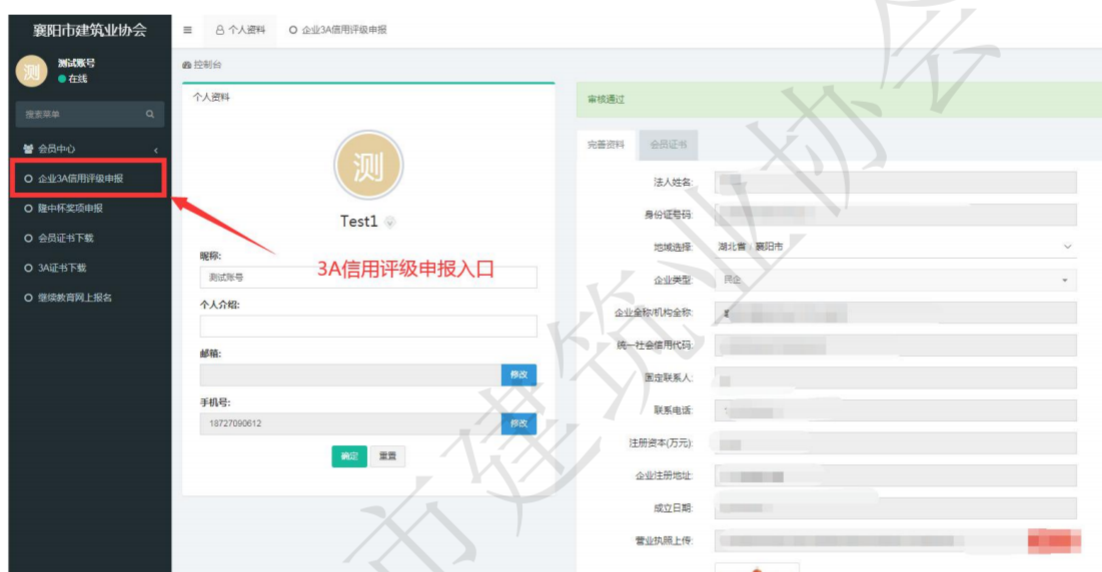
襄阳市建筑业协会

测

测试账号
● 在线

搜索菜单

会员中心

企业3A信用评级申报

隆中杯奖项申报

会员证书下载

3A证书下载

继续教育网上报名

≡ 个人资料 企业3A信用评级申报

控制台

个人资料

测

Test1

昵称:

测试账号

3A信用评级申报入口

个人介绍:

邮箱:

修改

手机号:

18727090612

修改

确定 重置

审核通过

完善资料 会员证书

法人姓名:

身份证号码:

地域选择: 湖北省 襄阳市

企业类型:

企业全称/机构全称:

统一社会信用代码:

固定联系人:

联系电话:

注册资本(万元):

企业注册地址:

成立日期:

营业执照上传:

市建筑业协会